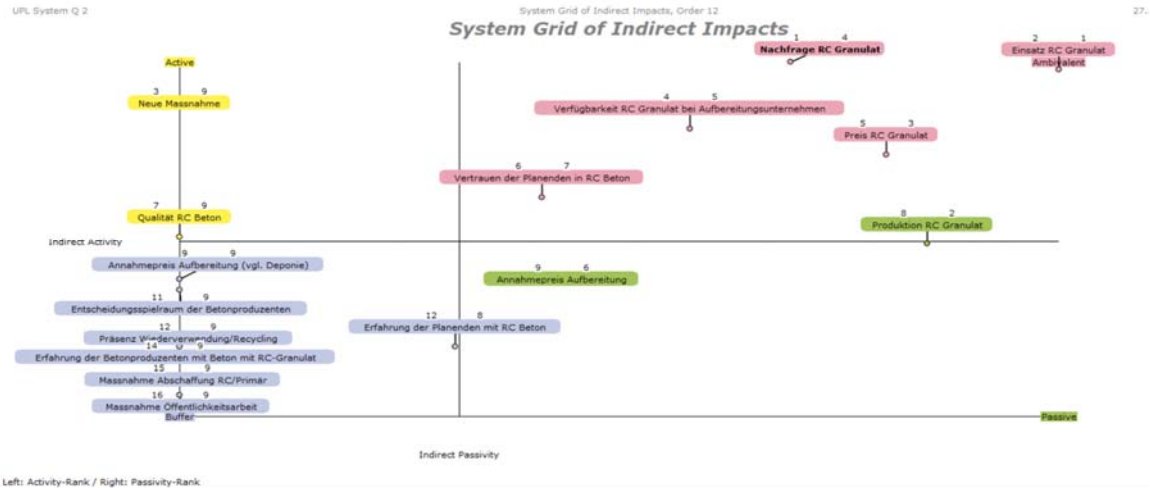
UPL System Q 2

System Grid of Indirect Impacts, Order 12

27.

System Grid of Indirect Impacts

1 4
Nachfrage RC Granulat

2 1
Einsatz RC Granulat
Ambivalent

Active

3 9
Neue Massnahme

4 5
Verfügbarkeit RC Granulat bei Aufbereitungsunternehmen

5 3
Preis RC Granulat

6 7
Vertrauen der Planenden in RC Beton

7 9
Qualität RC Beton

8 2
Produktion RC Granulat

Indirect Activity

9 9
Annahmepreis Aufbereitung (vgl. Deponie)

9 6
Annahmepreis Aufbereitung

11 9
Entscheidungsspielraum der Betonproduzenten

12 9
Präsenz Wiederverwendung/Recycling

12 8
Erfahrung der Planenden mit RC Beton

14 9
Erfahrung der Betonproduzenten mit Beton mit RC-Granulat

15 9
Massnahme Abschaffung RC/Primär

16 9
Massnahme Öffentlichkeitsarbeit
Buffer

Passive

Indirect Passivity

Left: Activity-Rank / Right: Passivity-Rank